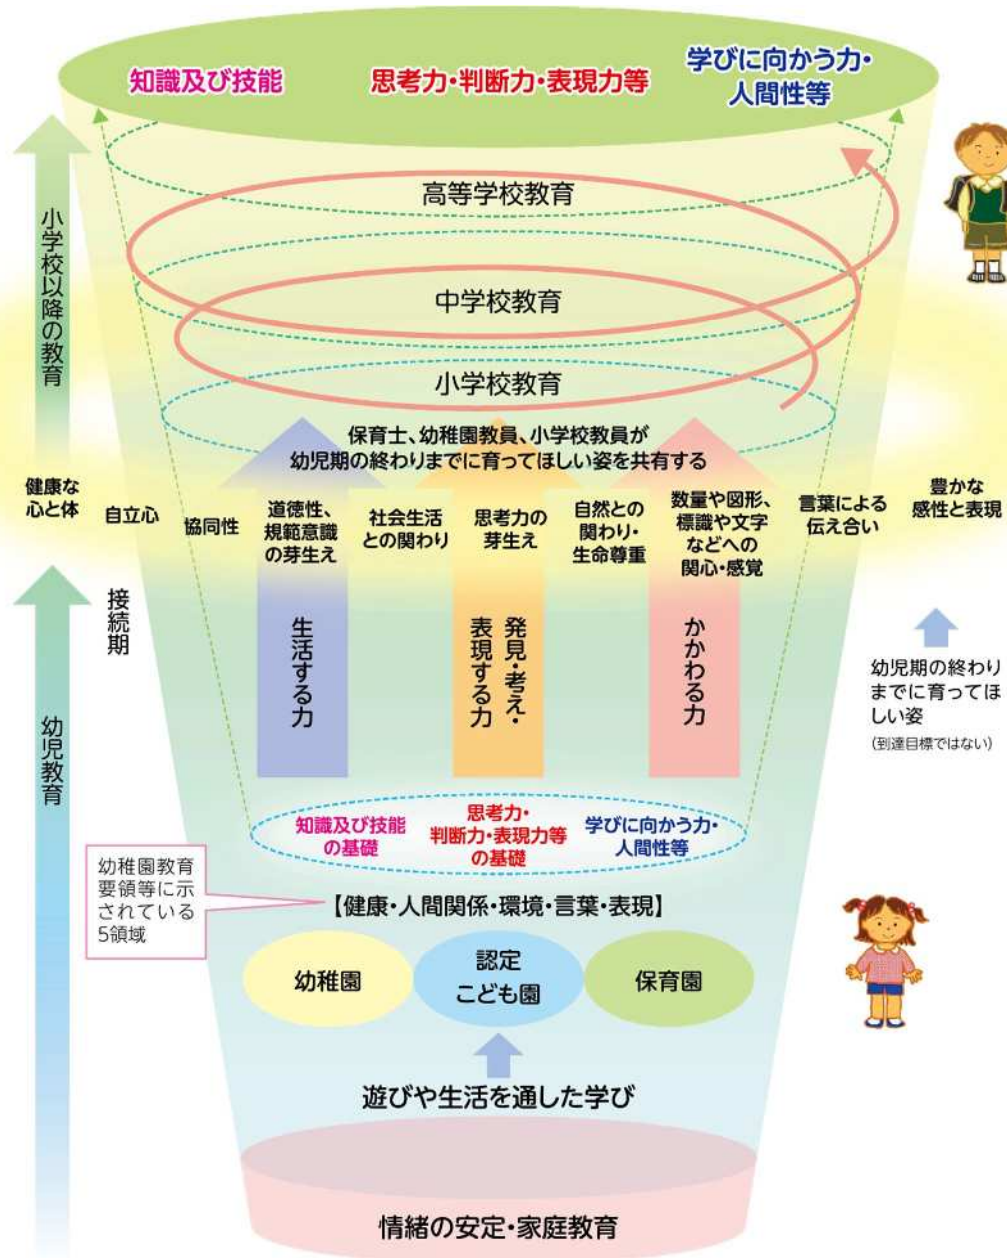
知識及び技能

思考力・判断力・表現力等

学びに向かう力・人間性等

小学校以降の教育

高等学校教育

中学校教育

小学校教育

保育士、幼稚園教員、小学校教員が幼児期の終わりまでに育ってほしい姿を共有する

健康な心と体

自立心

協同性

道徳性、規範意識の芽生え

社会生活との関わり

思考力の芽生え

自然との関わり・生命尊重

数量や図形、標識や文字などへの関心・感覚

言葉による伝え合い

豊かな感性と表現

接続期

生活する力

発見・考え・表現する力

かかわる力

幼児期の終わりまでに育ってほしい姿

(到達目標ではない)

幼児教育

知識及び技能の基礎

思考力・判断力・表現力等の基礎

学びに向かう力・人間性等

幼稚園教育要領等に示されている5領域

【健康・人間関係・環境・言葉・表現】

幼稚園

認定こども園

保育園

遊びや生活を通した学び

情緒の安定・家庭教育